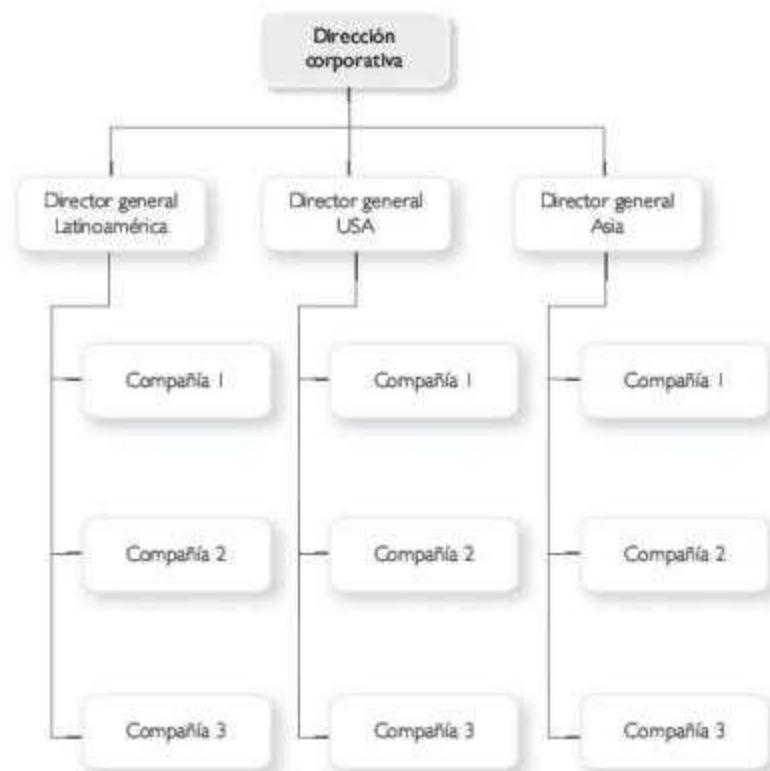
Dirección corporativa

Director general Latinoamérica

Director general USA

Director general Asia

Compañía 1

Compañía 2

Compañía 3

Compañía 1

Compañía 2

Compañía 3

Compañía 1

Compañía 2

Compañía 3